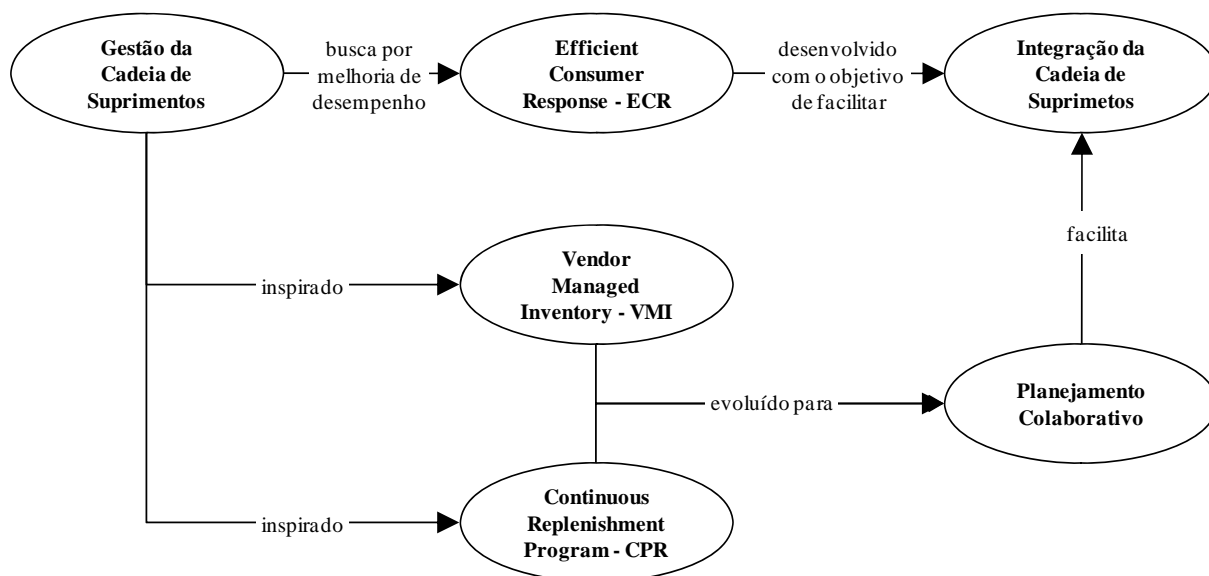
Gestão da Cadeia de Suprimentos

busca por melhoria de desempenho

Efficient Consumer Response - ECR

desenvolvido com o objetivo de facilitar

Integração da Cadeia de Suprimetos

facilita

inspirado

Vendor Managed Inventory - VMI

evoluído para

Planejamento Colaborativo

inspirado

Continuous Replenishment Program - CPR